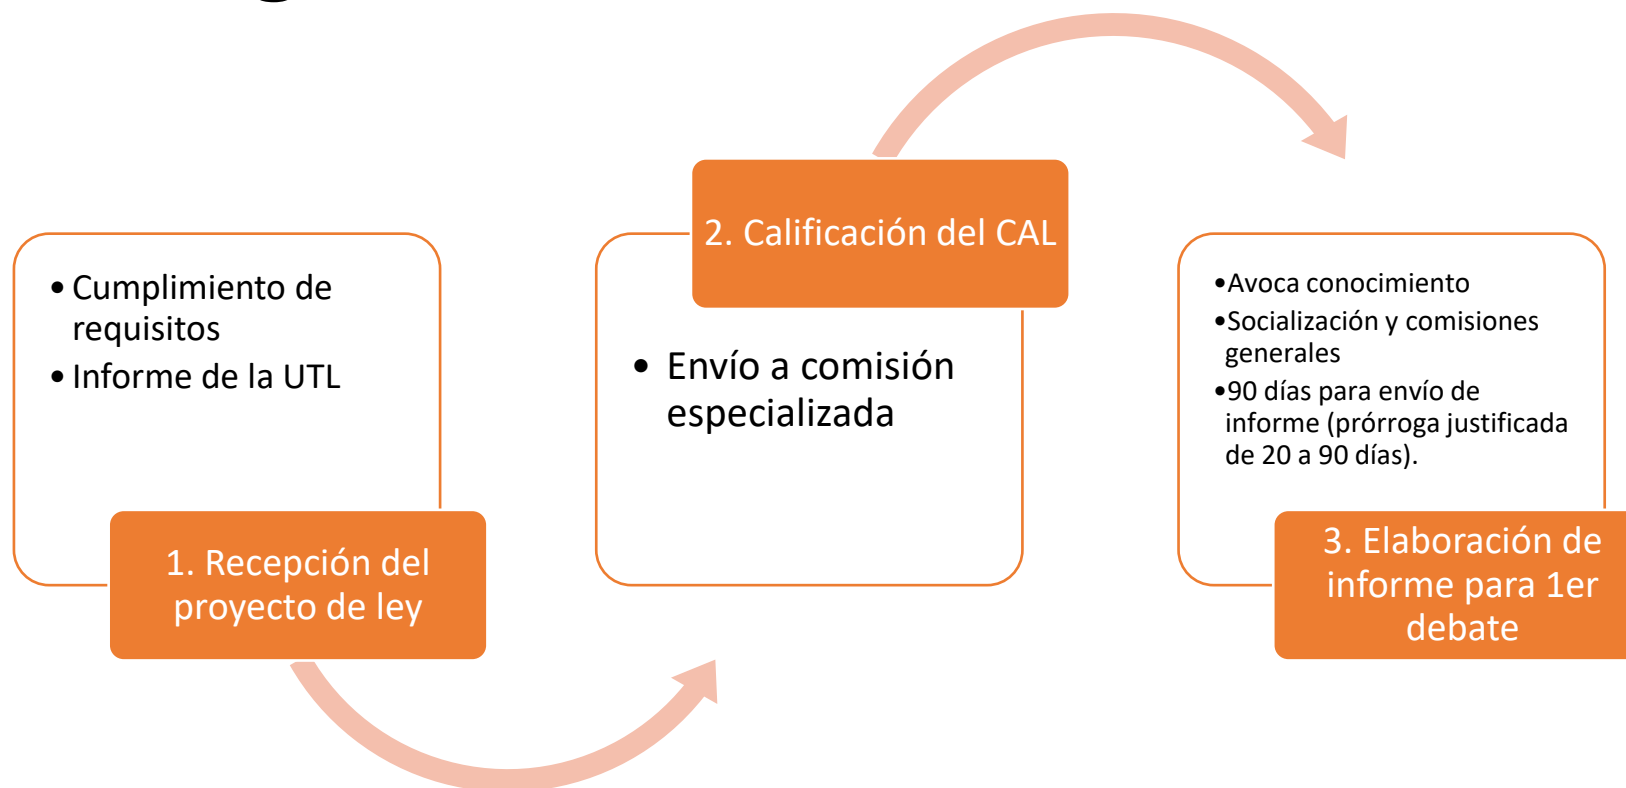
• Cumplimiento de requisitos
• Informe de la UTL

1. Recepción del proyecto de ley

2. Calificación del CAL

• Envío a comisión especializada

•Avoca conocimiento
•Socialización y comisiones generales
•90 días para envío de informe (prórroga justificada de 20 a 90 días).

3. Elaboración de informe para 1er debate